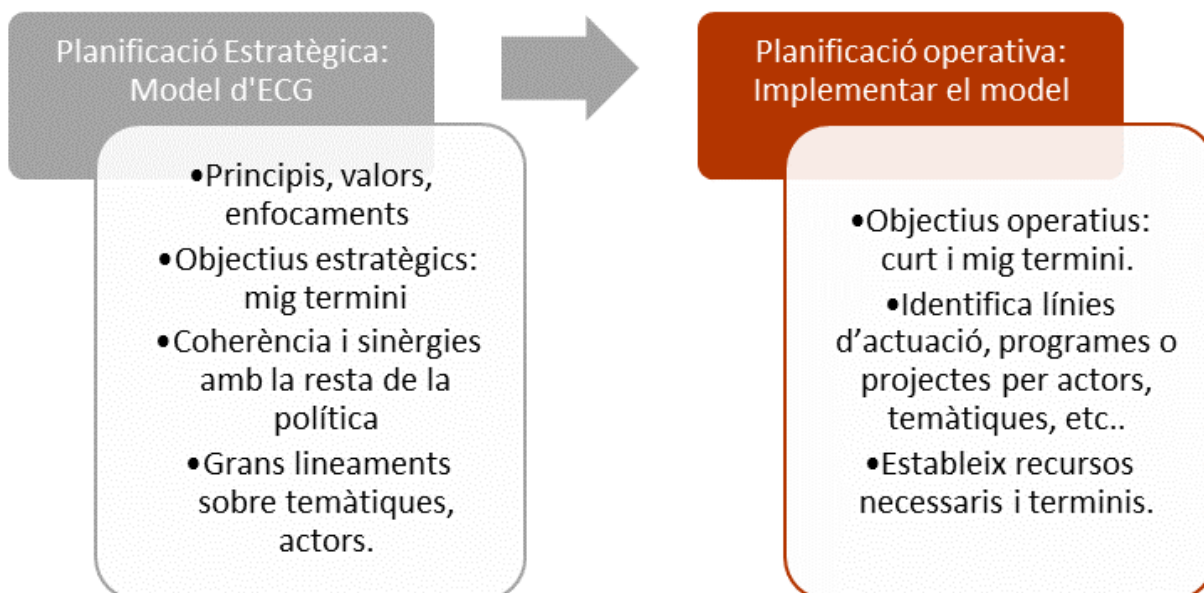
Planificació Estratègica: Model d'ECG

•Principis, valors, enfocaments
•Objectius estratègics: mig termini
•Coherència i sinèrgies amb la resta de la política
•Grans lineaments sobre temàtiques, actors.

Planificació operativa: Implementar el model

•Objectius operatius: curt i mig termini.
•Identifica línies d'actuació, programes o projectes per actors, temàtiques, etc..
•Estableix recursos necessaris i terminis.